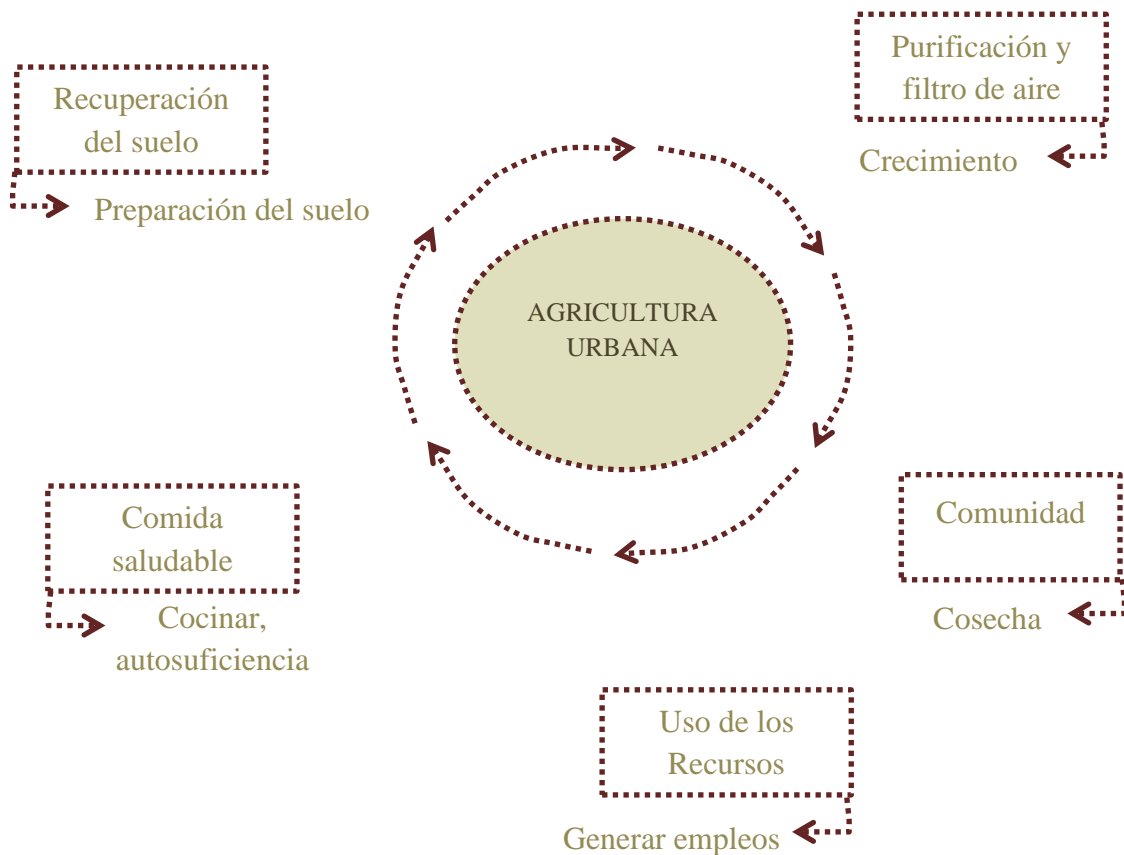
Recuperación del suelo

Preparación del suelo

Purificación y filtro de aire

Crecimiento

AGRICULTURA URBANA

Comida saludable

Cocinar, autosuficiencia

Comunidad

Cosecha

Uso de los Recursos

Generar empleos